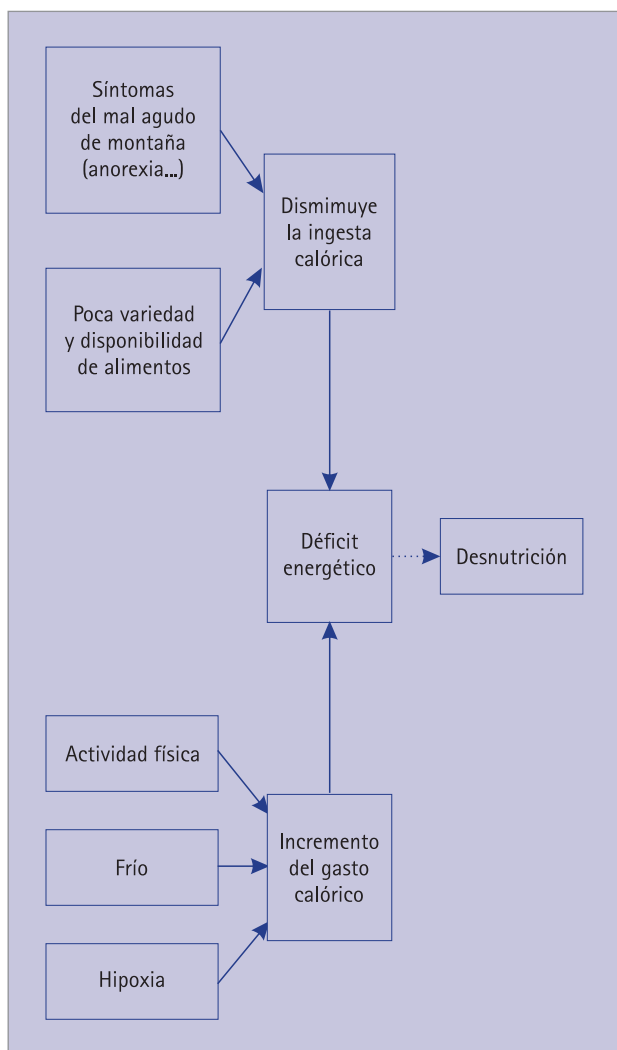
Síntomas del mal agudo de montaña (anorexia...)

Dismimuye la ingesta calórica

Poca variedad y disponibilidad de alimentos

Déficit energético

Desnutrición

Actividad física

Frío

Hipoxia

Incremento del gasto calórico